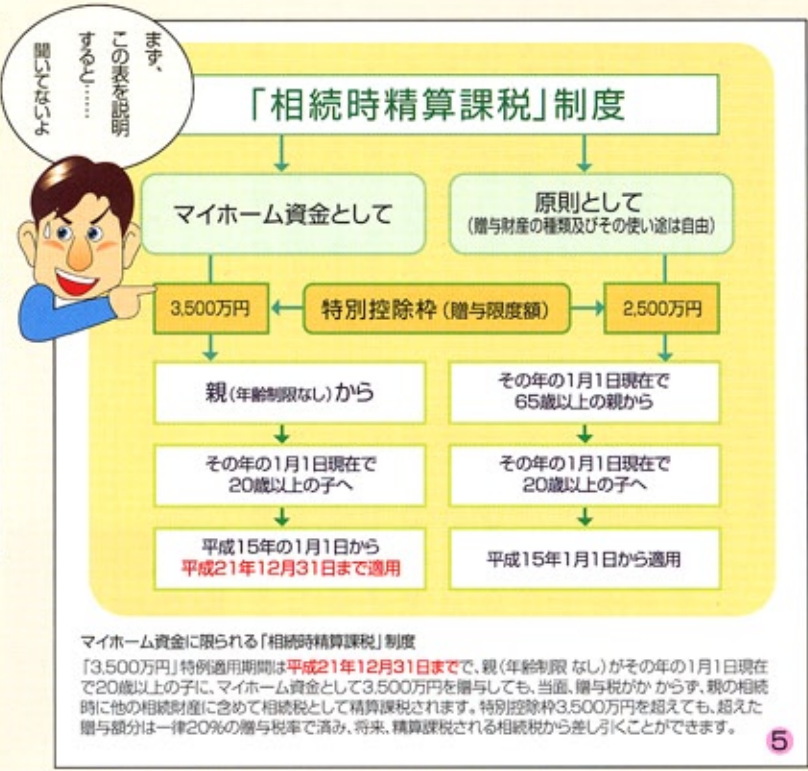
まず、この表を説明すると……

聞いてないよ

「相続時精算課税」制度

マイホーム資金として

原則として
(贈与財産の種類及びその使い途は自由)

3,500万円

特別控除枠(贈与限度額)

2,500万円

親(年齢制限なし)から

その年の1月1日現在で65歳以上の親から

その年の1月1日現在で20歳以上の子へ

その年の1月1日現在で20歳以上の子へ

平成15年の1月1日から平成21年12月31日まで適用

平成15年1月1日から適用

マイホーム資金に限られる「相続時精算課税」制度

「3,500万円」特例適用期間は平成21年12月31日までで、親(年齢制限 なし)がその年の1月1日現在で20歳以上の子に、マイホーム資金として3,500万円を贈与しても、当面、贈与税がかか からず、親の相続時に他の相続財産に含めて相続税として精算課税されます。特別控除枠3,500万円を超えても、超えた贈与額分は一律20%の贈与税率で済み、将来、精算課税される相続税から差し引くことができます。

5